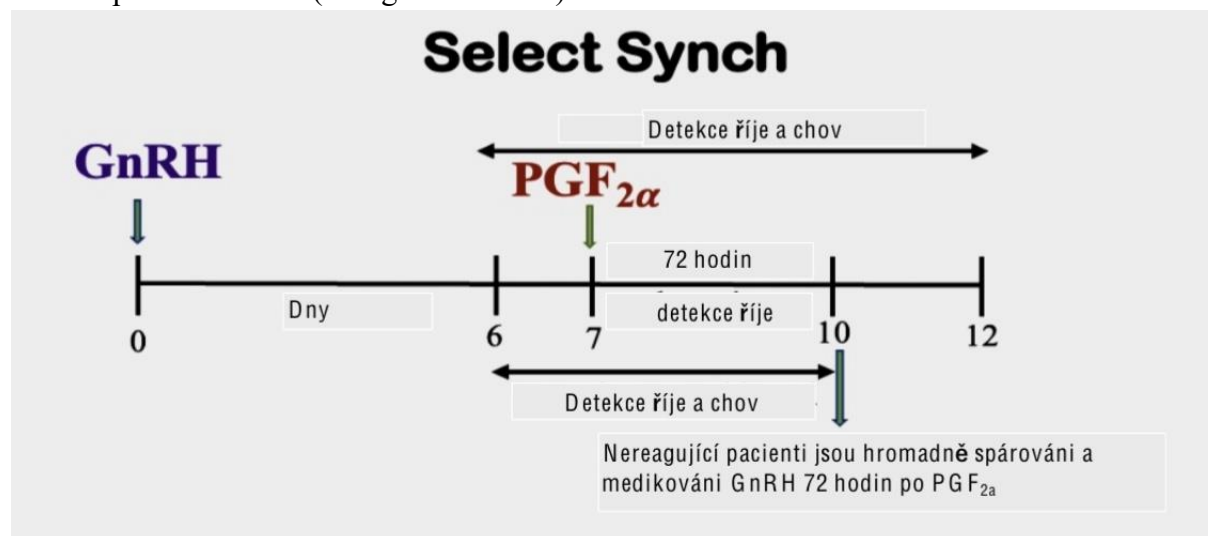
Select Synch

Detekce říje a chov

GnRH

$PGF_{2\alpha}$

72 hodin

Dny

detekce říje

0

6

7

10

12

Detekce říje a chov

Nereagující pacienti jsou hromadně spárováni a medikováni GnRH 72 hodin po $PGF_{2a}$